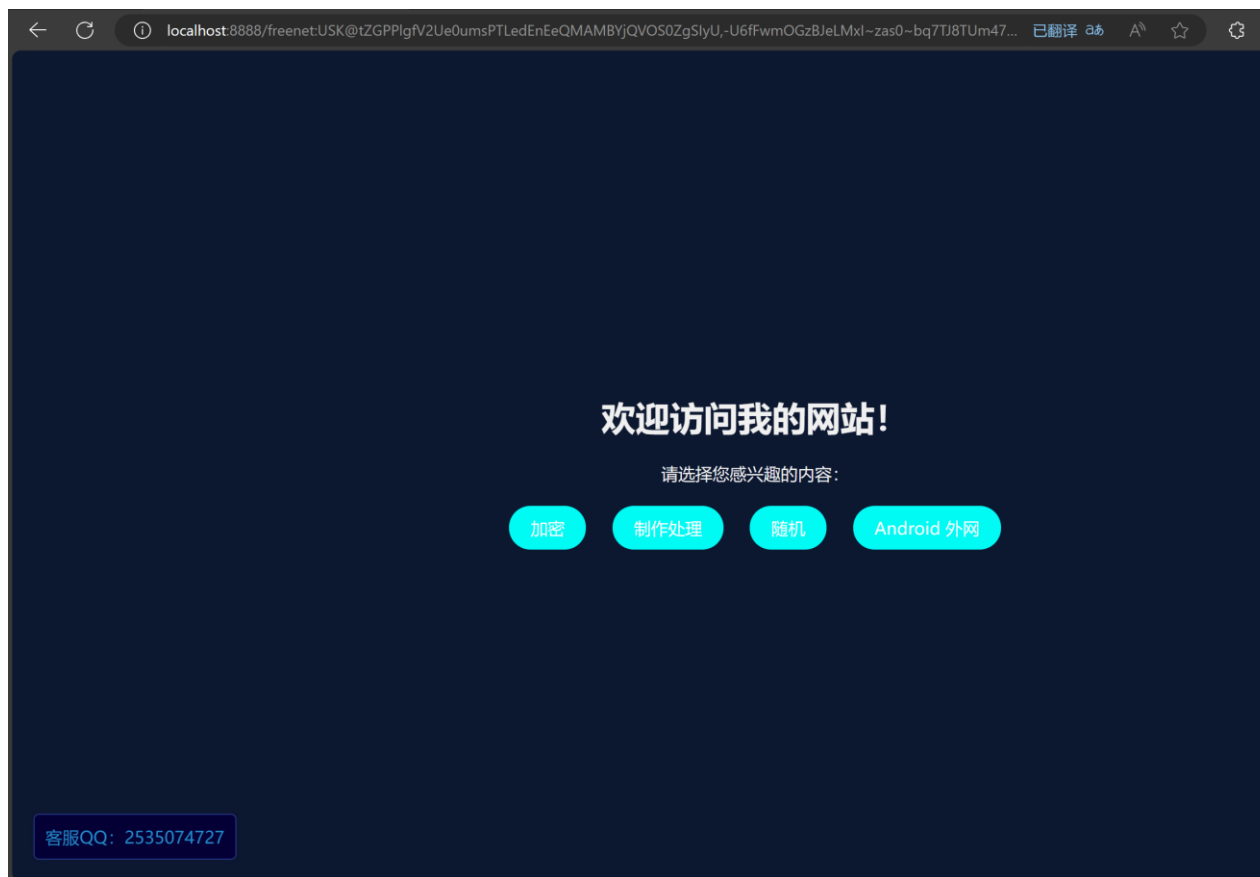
localhost:8888/freenet:USK@tZGPPlgfV2Ue0umsPTLedEnEeQMAMBYjQVOS0ZgSlyU,-U6fFwmOGzBJeLMxl~zas0~bq7TJ8TUm47... 已翻译

欢迎访问我的网站!

请选择您感兴趣的内容:

加密

制作处理

随机

Android 外网

客服QQ:2535074727